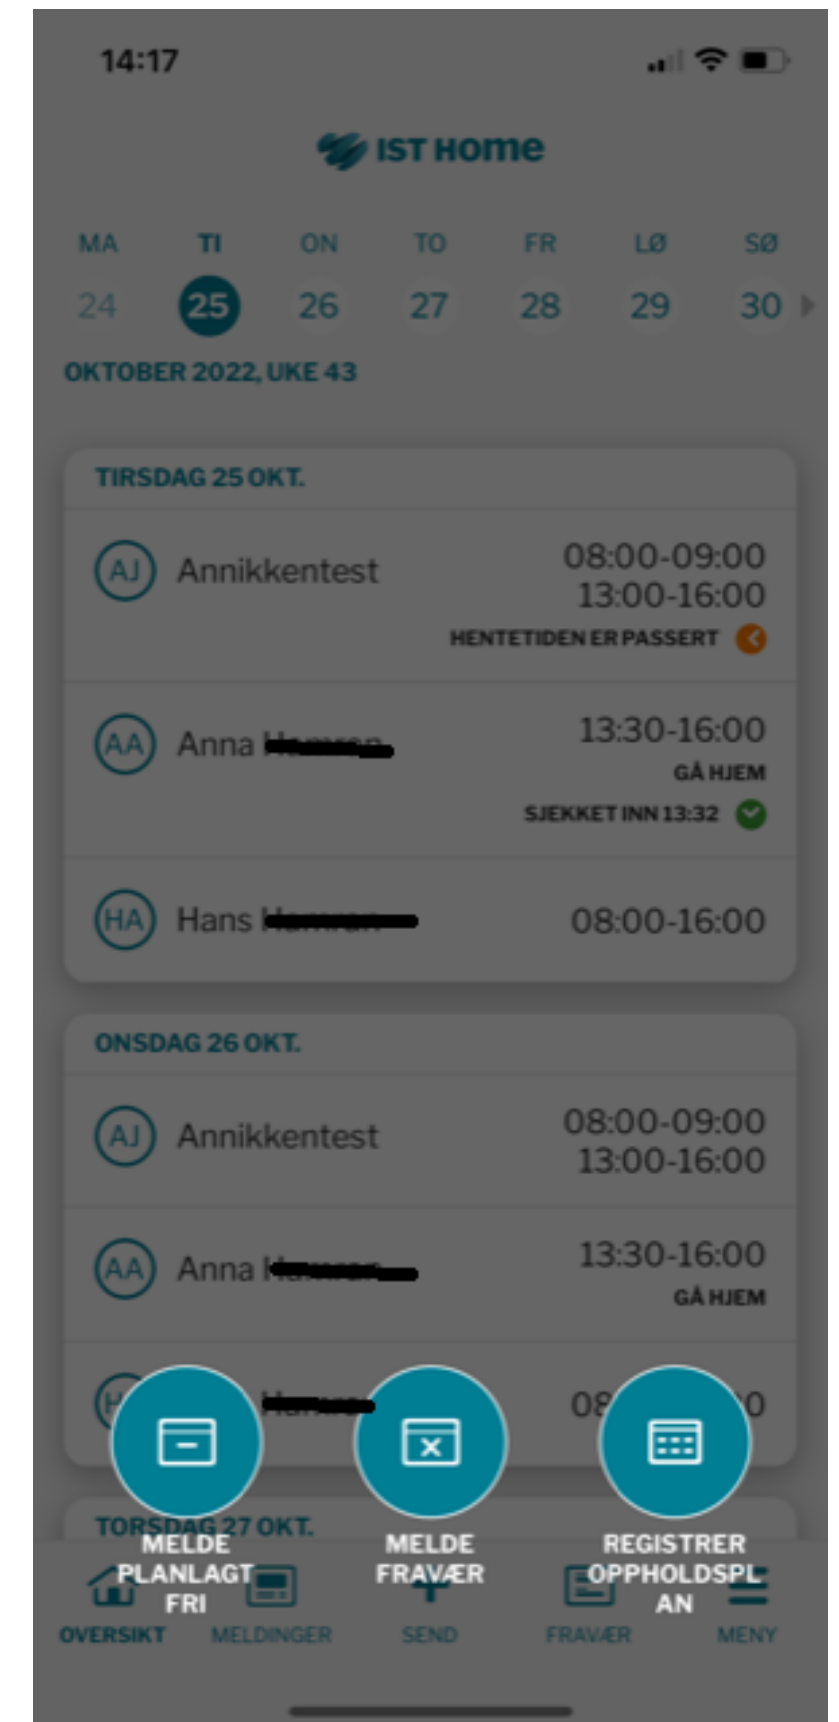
14:17

IST Home

MA TI ON TO FR LØ SØ
24 25 26 27 28 29 30

OKTOBER 2022, UKE 43

TIRSDAG 25 OKT.

AJ Annikkentest 08:00-09:00 13:00-16:00
HENTETIDEN ER PASSERT

AA Anna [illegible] 13:30-16:00
GÅ HJEM
SJEKKET INN 13:32

HA Hans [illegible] 08:00-16:00

ONSDAG 26 OKT.

AJ Annikkentest 08:00-09:00 13:00-16:00

AA Anna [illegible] 13:30-16:00
GÅ HJEM

H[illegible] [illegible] 08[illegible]0

TORSDAG 27 OKT.

MELDE PLANLAGT FRI

MELDE FRAVÆR

REGISTRER OPPHOLDSPLAN

OVERSIKT MELDINGER SEND FRAVÆR MENY